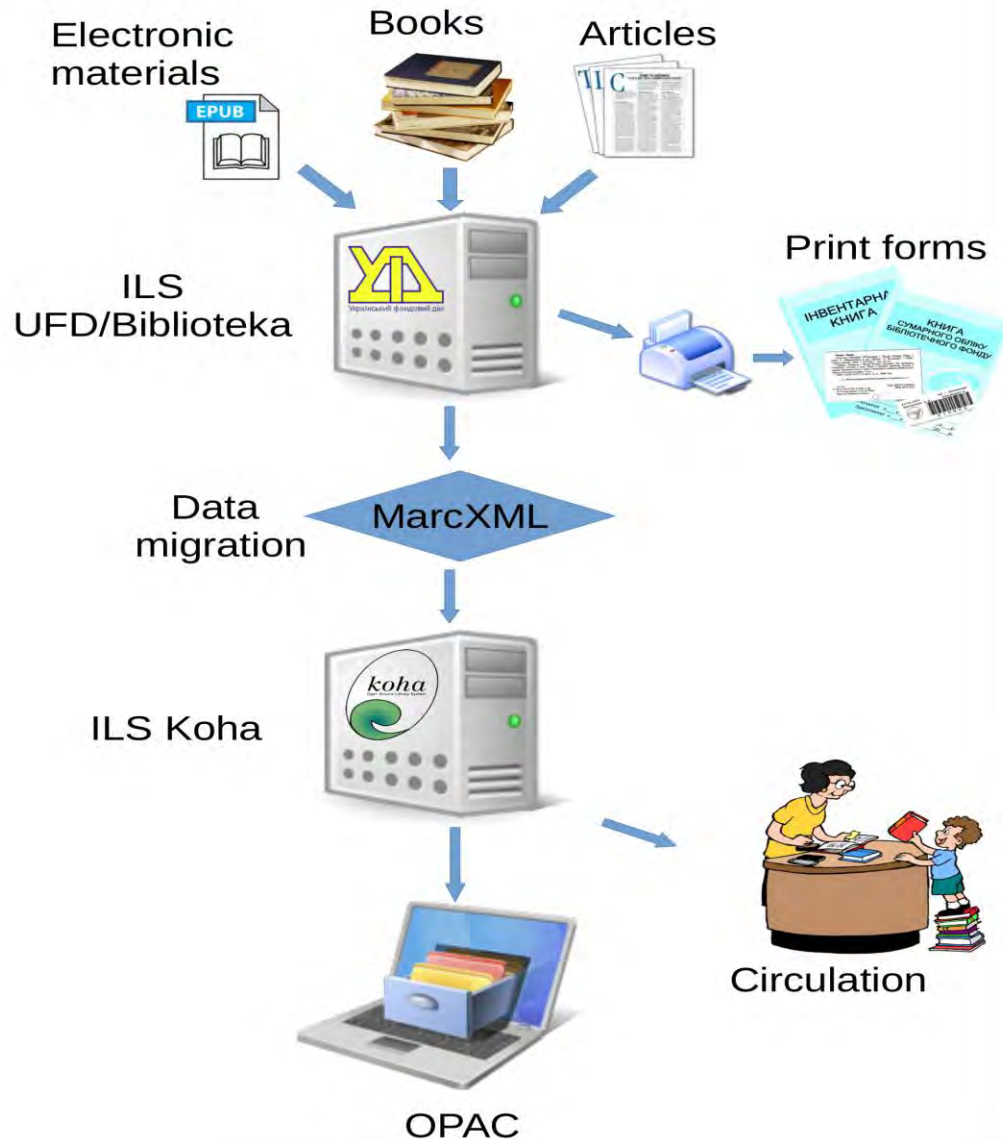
Electronic materials

EPUB

Books

Articles

ILS UFD/Biblioteka

УФД

Український фондовий дім

Print forms

ІНВЕНТАРНА КНИГА

КНИГА СУМАРНОГО ОБЛІКУ БІБЛІОТЕЧНОГО ФОНДУ

Data migration

MarcXML

ILS Koha

koha

Open Source Library System

Circulation

OPAC